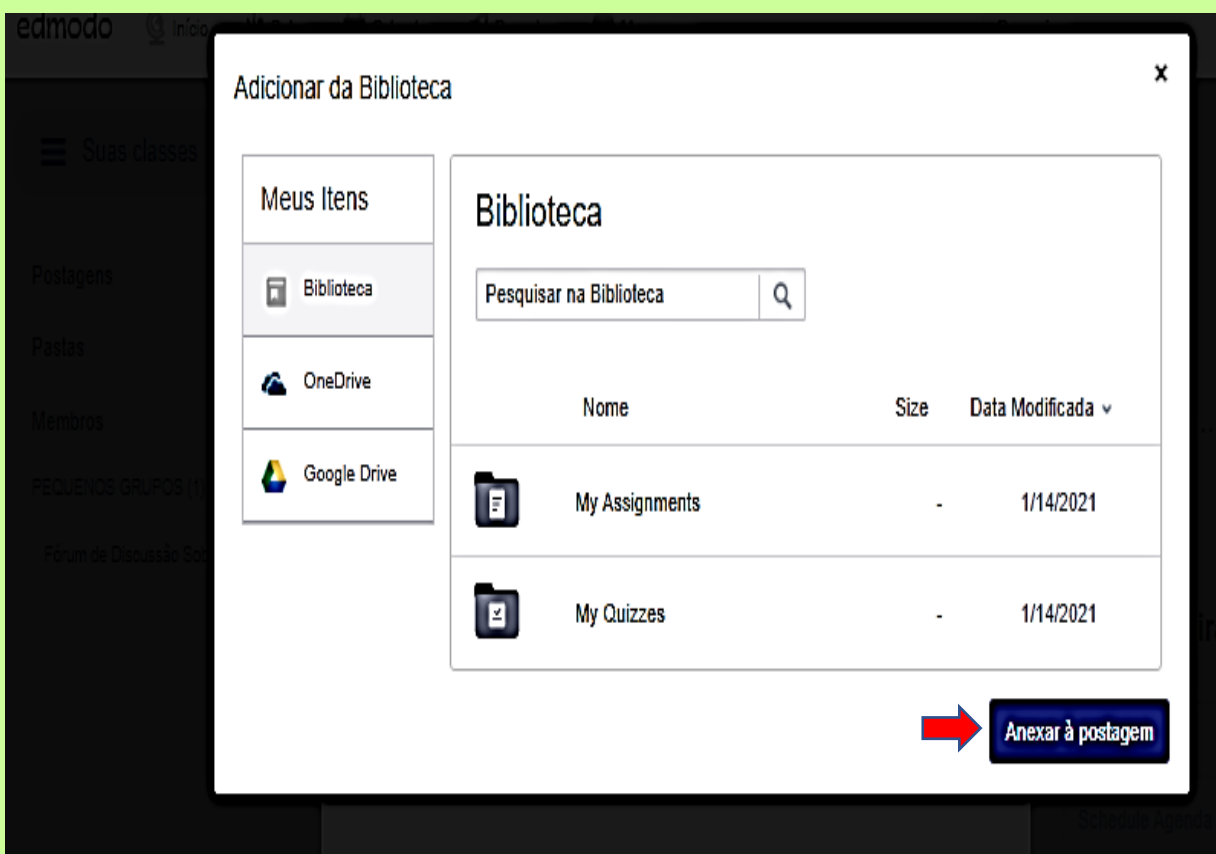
edmodo Início

Suas classes

Postagens

Pastas

Membros

PEQUENOS GRUPOS (1)

Fórum de Discussão So

Adicionar da Biblioteca

×

Meus Itens

Biblioteca

OneDrive

Google Drive

Biblioteca

Pesquisar na Biblioteca

| | Nome | Size | Data Modificada |
|---|---|---|---|
| | My Assignments | - | 1/14/2021 |
| | My Quizzes | - | 1/14/2021 |

Anexar à postagem

Schedule Agenda